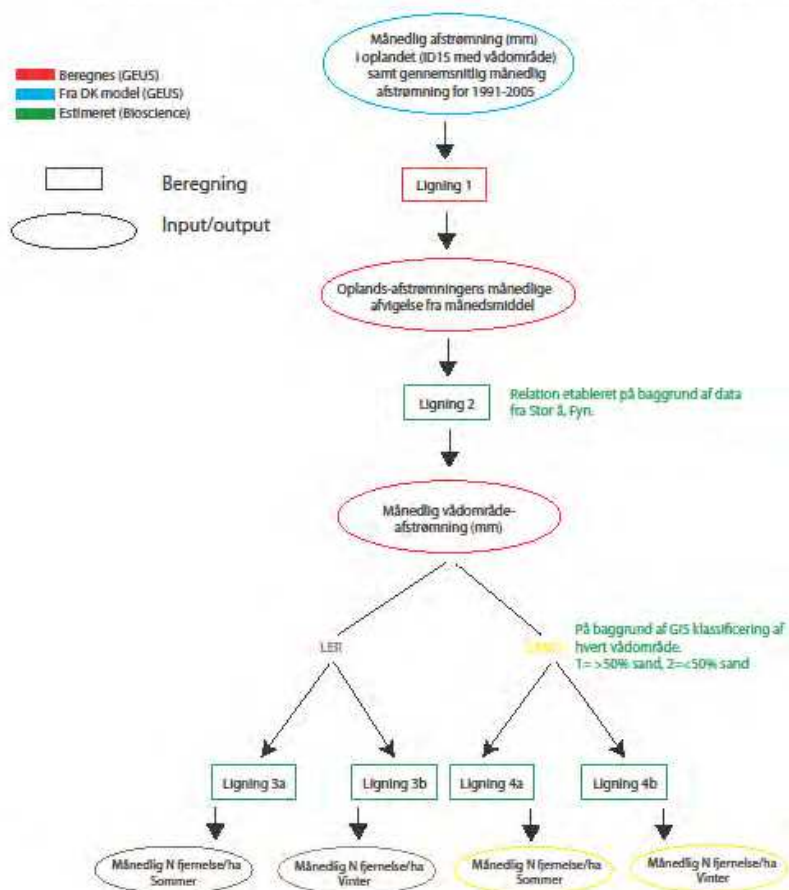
Beregnes (GEUS)
Fra DK model (GEUS)
Estimeret (Bioscience)

Beregning

Input/output

Månedlig afstrømning (mm) i oplandet (ID15 med vådområde) samt gennemsnitlig månedlig afstrømning for 1991-2005

Ligning 1

Oplands-afstrømningens månedlige afvigelse fra månedsmiddel

Ligning 2

Relation etableret på baggrund af data fra Stor å, Fyn.

Månedlig vådområde-afstrømning (mm)

LER

SAND

På baggrund af GIS klassificering af hvert vådområde. 1= >50% sand, 2=<50% sand

Ligning 3a

Ligning 3b

Ligning 4a

Ligning 4b

Månedlig N fjernelse/ha Sommer

Månedlig N fjernelse/ha Vinter

Månedlig N fjernelse/ha Sommer

Månedlig N fjernelse/ha Vinter